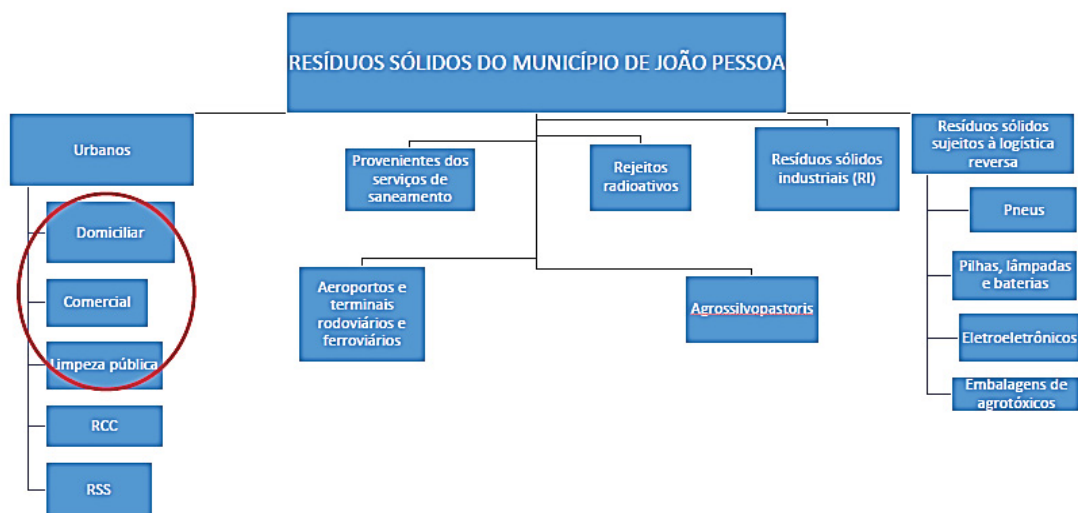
RESÍDUOS SÓLIDOS DO MUNICÍPIO DE JOÃO PESSOA

Urbanos

Domiciliar

Comercial

Limpeza pública

RCC

RSS

Provenientes dos serviços de saneamento

Rejeitos radioativos

Resíduos sólidos industriais (RI)

Aeroportos e terminais rodoviários e ferroviários

Agrossilvopastoris

Resíduos sólidos sujeitos à logística reversa

Pneus

Pilhas, lâmpadas e baterias

Eletroeletrônicos

Embalagens de agrotóxicos